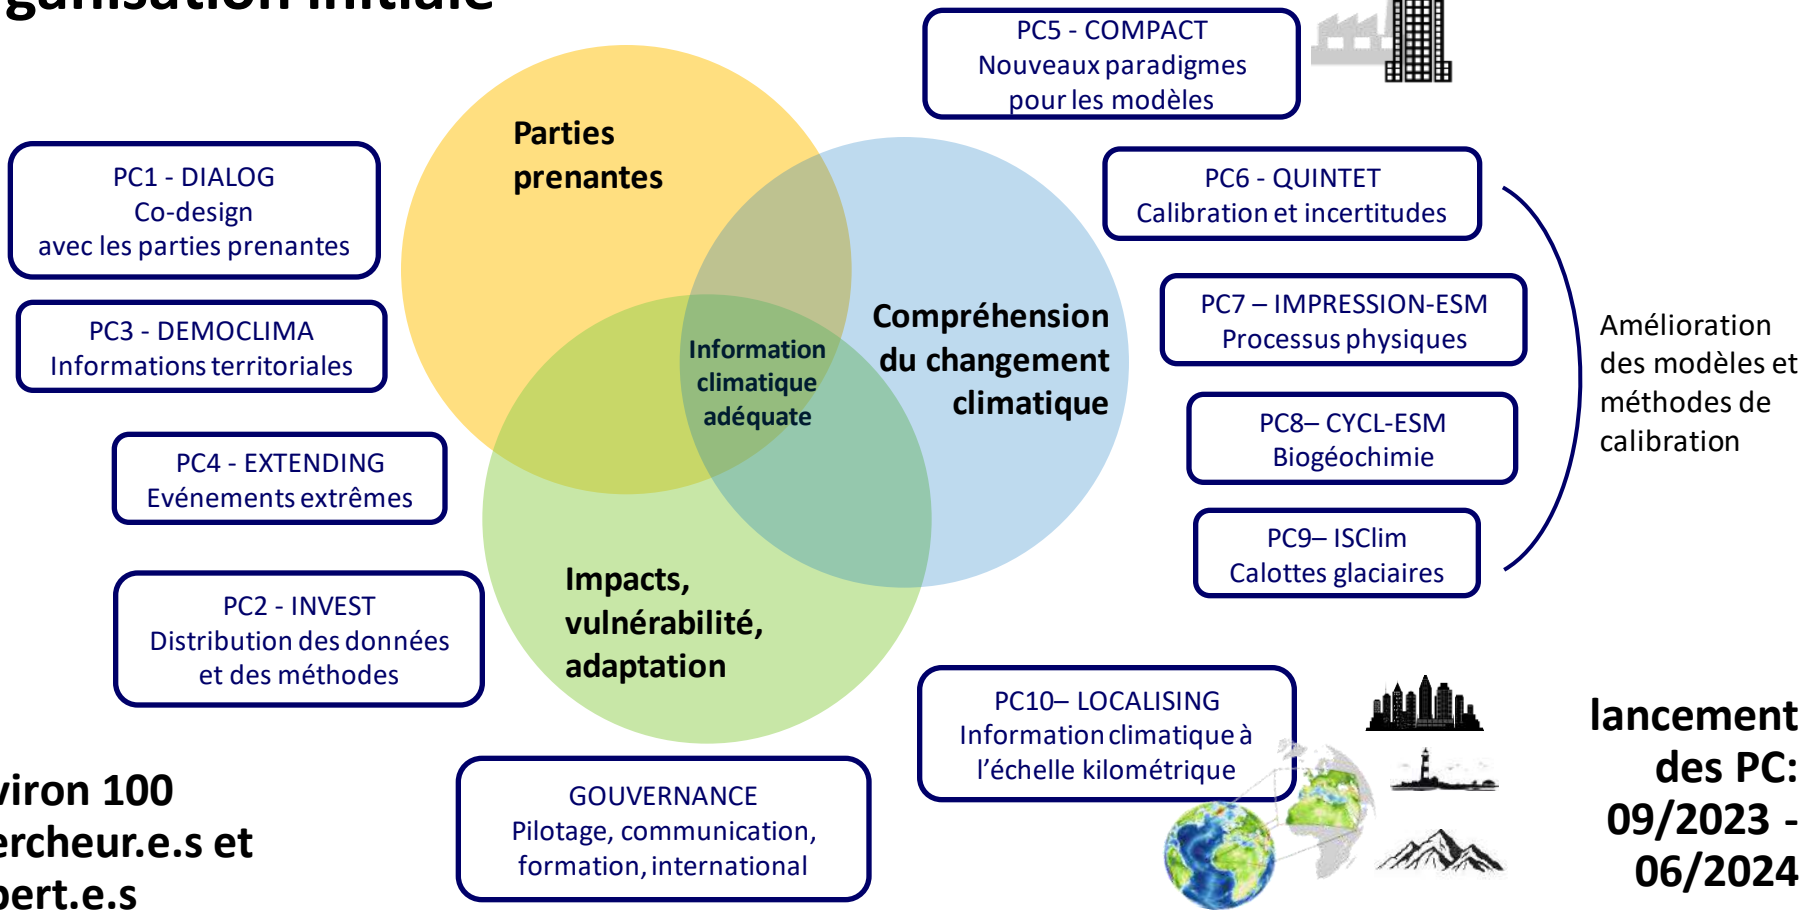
ganisation initiale

Parties prenantes

Compréhension du changement climatique

Impacts, vulnérabilité, adaptation

Information climatique adéquate

PC1 - DIALOG
Co-design
avec les parties prenantes

PC3 - DEMOCLIMA
Informations territoriales

PC4 - EXTENDING
Evénements extrêmes

PC2 - INVEST
Distribution des données et des méthodes

GOUVERNANCE
Pilotage, communication, formation, international

PC5 - COMPACT
Nouveaux paradigmes pour les modèles

PC6 - QUINTET
Calibration et incertitudes

PC7 – IMPRESSION-ESM
Processus physiques

PC8– CYCL-ESM
Biogéochimie

PC9– ISClim
Calottes glaciaires

Amélioration des modèles et méthodes de calibration

PC10– LOCALISING
Information climatique à l'échelle kilométrique

lancement des PC: 09/2023 - 06/2024

viron 100 ercheur.e.s et pert.e.s